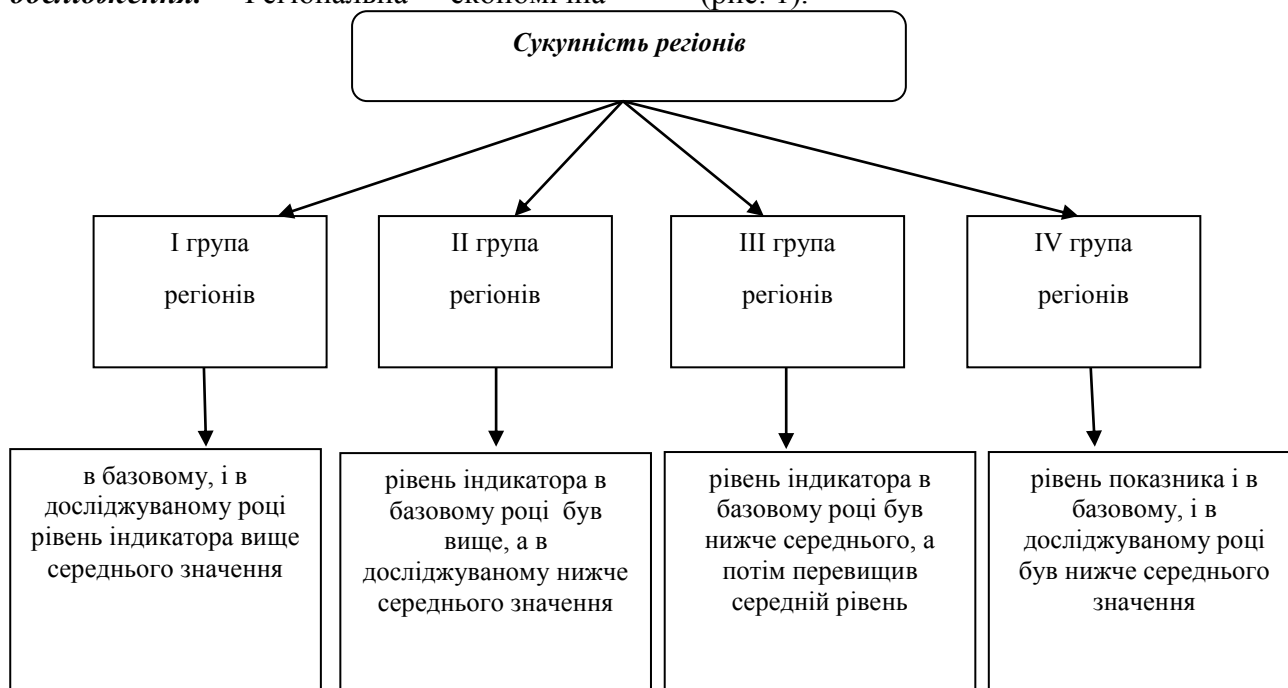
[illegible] Регіональна економічна (рис. 1).

Сукупність регіонів

I група регіонів

II група регіонів

III група регіонів

IV група регіонів

в базовому, і в досліджуваному році рівень індикатора вище середнього значення

рівень індикатора в базовому році був вище, а в досліджуваному нижче середнього значення

рівень індикатора в базовому році був нижче середнього, а потім перевищив середній рівень

рівень показника і в базовому, і в досліджуваному році був нижче середнього значення